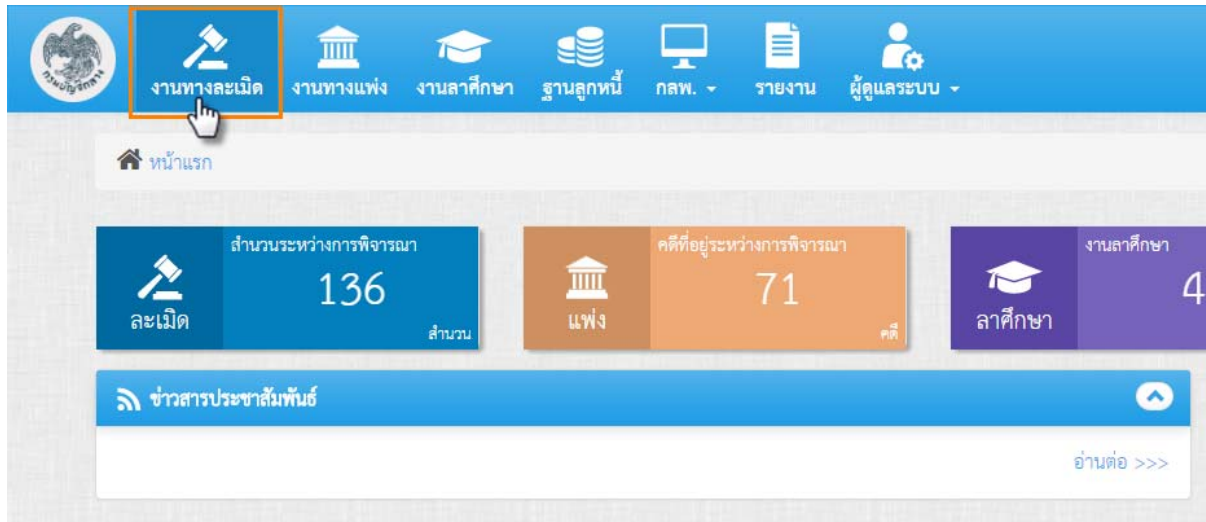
กรมบัญชีกลาง

งานทางละเมิด งานทางแพ่ง งานลาศึกษา ฐานลูกหนี้ กลพ. รายงาน ผู้ดูแลระบบ

หน้าแรก

ละเมิด
สำนวนระหว่างการพิจารณา
136
สำนวน

แพ่ง
คดีที่อยู่ระหว่างการพิจารณา
71
คดี

ลาศึกษา
งานลาศึกษา
4

ข่าวสารประชาสัมพันธ์

อ่านต่อ >>>